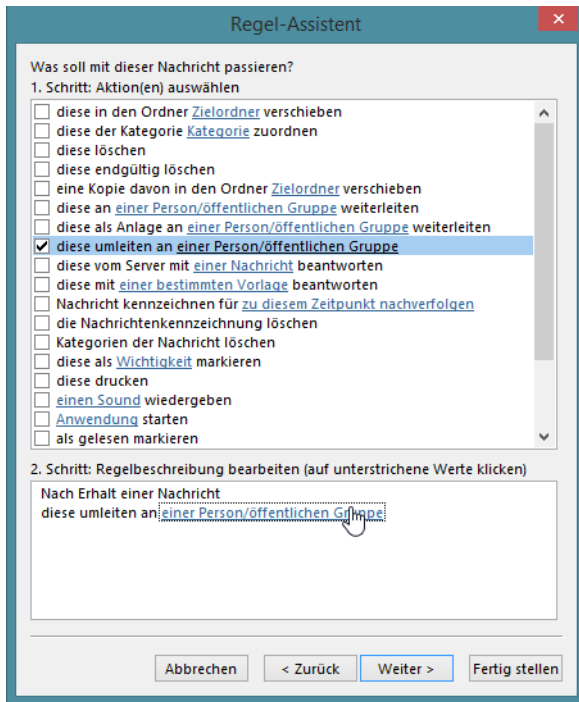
Regel-Assistent

Was soll mit dieser Nachricht passieren?
1. Schritt: Aktion(en) auswählen

diese in den Ordner Zielordner verschieben
diese der Kategorie Kategorie zuordnen
diese löschen
diese endgültig löschen
eine Kopie davon in den Ordner Zielordner verschieben
diese an einer Person/öffentlichen Gruppe weiterleiten
diese als Anlage an einer Person/öffentlichen Gruppe weiterleiten
diese umleiten an einer Person/öffentlichen Gruppe
diese vom Server mit einer Nachricht beantworten
diese mit einer bestimmten Vorlage beantworten
Nachricht kennzeichnen für zu diesem Zeitpunkt nachverfolgen
die Nachrichtenkennzeichnung löschen
Kategorien der Nachricht löschen
diese als Wichtigkeit markieren
diese drucken
einen Sound wiedergeben
Anwendung starten
als gelesen markieren

2. Schritt: Regelbeschreibung bearbeiten (auf unterstrichene Werte klicken)

Nach Erhalt einer Nachricht
diese umleiten an einer Person/öffentlichen Gruppe

Abbrechen | < Zurück | Weiter > | Fertig stellen